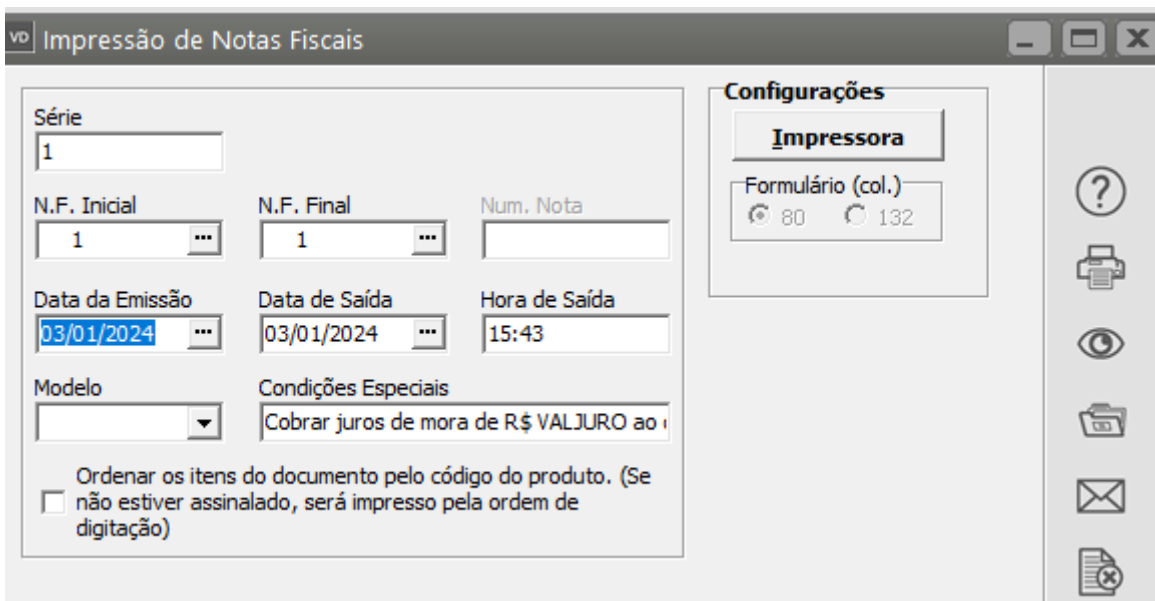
VD Impressão de Notas Fiscais

Série
1

N.F. Inicial
1 ...

N.F. Final
1 ...

Num. Nota

Data da Emissão
03/01/2024 ...

Data de Saída
03/01/2024 ...

Hora de Saída
15:43

Modelo

Condições Especiais
Cobrar juros de mora de R$ VALJURO ao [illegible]

Ordenar os itens do documento pelo código do produto. (Se não estiver assinalado, será impresso pela ordem de digitação)

Configurações
Impressora

Formulário (col.)
80 132